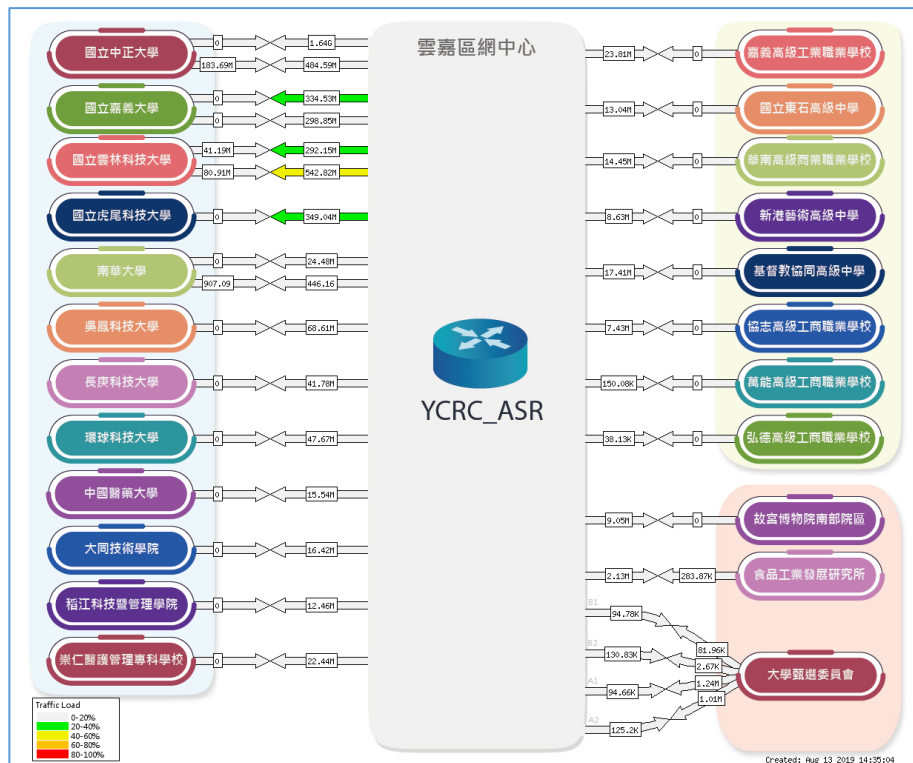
雲嘉區網中心

國立中正大學
0
1.64G
183.69M
484.59M

國立嘉義大學
0
334.53M
0
298.85M

國立雲林科技大學
41.19M
292.15M
80.91M
542.82M

國立虎尾科技大學
0
349.04M

南華大學
0
24.48M
907.09
446.16

吳鳳科技大學
0
68.61M

長庚科技大學
0
41.78M

環球科技大學
0
47.67M

中國醫藥大學
0
15.54M

大同技術學院
0
16.42M

稻江科技暨管理學院
0
12.46M

崇仁醫護管理專科學校
0
22.44M

YCRC_ASR

23.81M
0
嘉義高級工業職業學校

13.04M
0
國立東石高級中學

14.45M
0
華南高級商業職業學校

8.63M
0
新港藝術高級中學

17.41M
0
基督教協同高級中學

7.43M
0
協志高級工商職業學校

150.08K
0
萬能高級工商職業學校

38.13K
0
弘德高級工商職業學校

9.05M
0
故宮博物院南部院區

2.13M
283.87K
食品工業發展研究所

B1
94.78K
81.96K
B2
130.83K
2.67K
A1
94.66K
1.24M
1.01M
A2
125.2K
大學甄選委員會

Traffic Load
0-20%
20-40%
40-60%
60-80%
80-100%

Created: Aug 13 2019 14:35:04